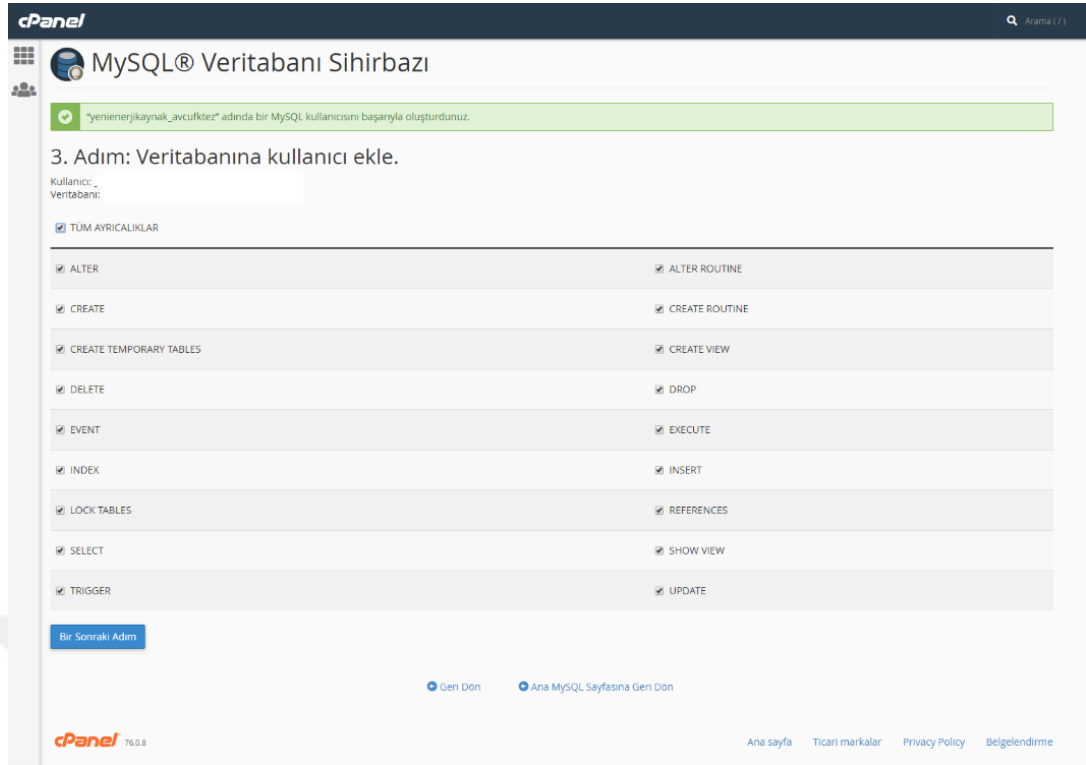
cPanel

Arama ( / )

MySQL® Veritabanı Sihirbazı

"yenienerjikaynak_avcufktez" adında bir MySQL kullanıcısını başarıyla oluşturdunuz.

3. Adım: Veritabanına kullanıcı ekle.

Kullanıcı:
Veritabanı:

TÜM AYRICALIKLAR

| | |
|---|---|
| ALTER | ALTER ROUTINE |
| CREATE | CREATE ROUTINE |
| CREATE TEMPORARY TABLES | CREATE VIEW |
| DELETE | DROP |
| EVENT | EXECUTE |
| INDEX | INSERT |
| LOCK TABLES | REFERENCES |
| SELECT | SHOW VIEW |
| TRIGGER | UPDATE |

Bir Sonraki Adım

Geri Dön   Ana MySQL Sayfasına Geri Dön

cPanel 76.0.8

Ana sayfa   Ticari markalar   Privacy Policy   Belgelendirme